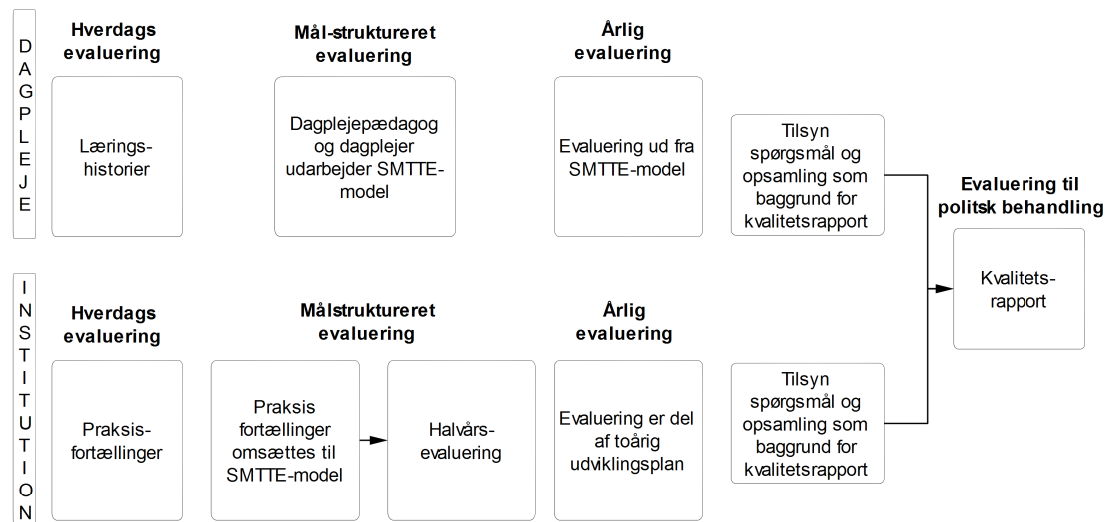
DAGPLEJE

Hverdags evaluering

Lærings-historier

Mål-struktureret evaluering

Dagplejepædagog og dagplejer udarbejder SMTTE-model

Årlig evaluering

Evaluering ud fra SMTTE-model

Tilsyn spørgsmål og opsamling som baggrund for kvalitetsrapport

Evaluering til politsk behandling

Kvalitets-rapport

INSTITUTION

Hverdags evaluering

Praksis-fortællinger

Målstruktureret evaluering

Praksis fortællinger omsættes til SMTTE-model

Halvårs-evaluering

Årlig evaluering

Evaluering er del af toårig udviklingsplan

Tilsyn spørgsmål og opsamling som baggrund for kvalitetsrapport